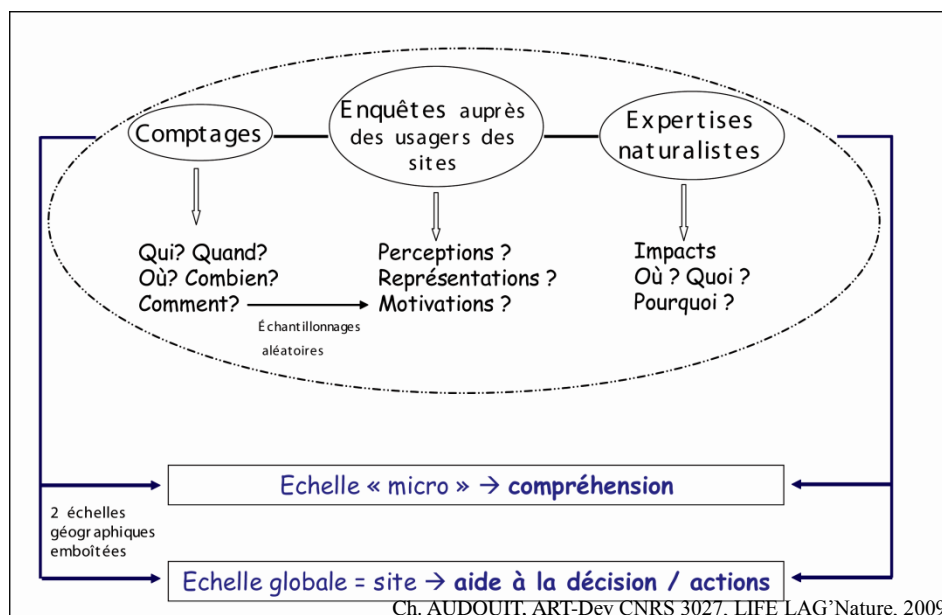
Comptages

Enquêtes auprès des usagers des sites

Expertises naturalistes

Qui? Quand?
Où? Combien?
Comment?

Échantillonnages aléatoires

Perceptions ?
Représentations ?
Motivations ?

Impacts
Où ? Quoi ?
Pourquoi ?

Echelle « micro » → compréhension

2 échelles géographiques emboîtées

Echelle globale = site → aide à la décision / actions

Ch. AUDOUIT, ART-Dev CNRS 3027, LIFE LAG'Nature, 2009